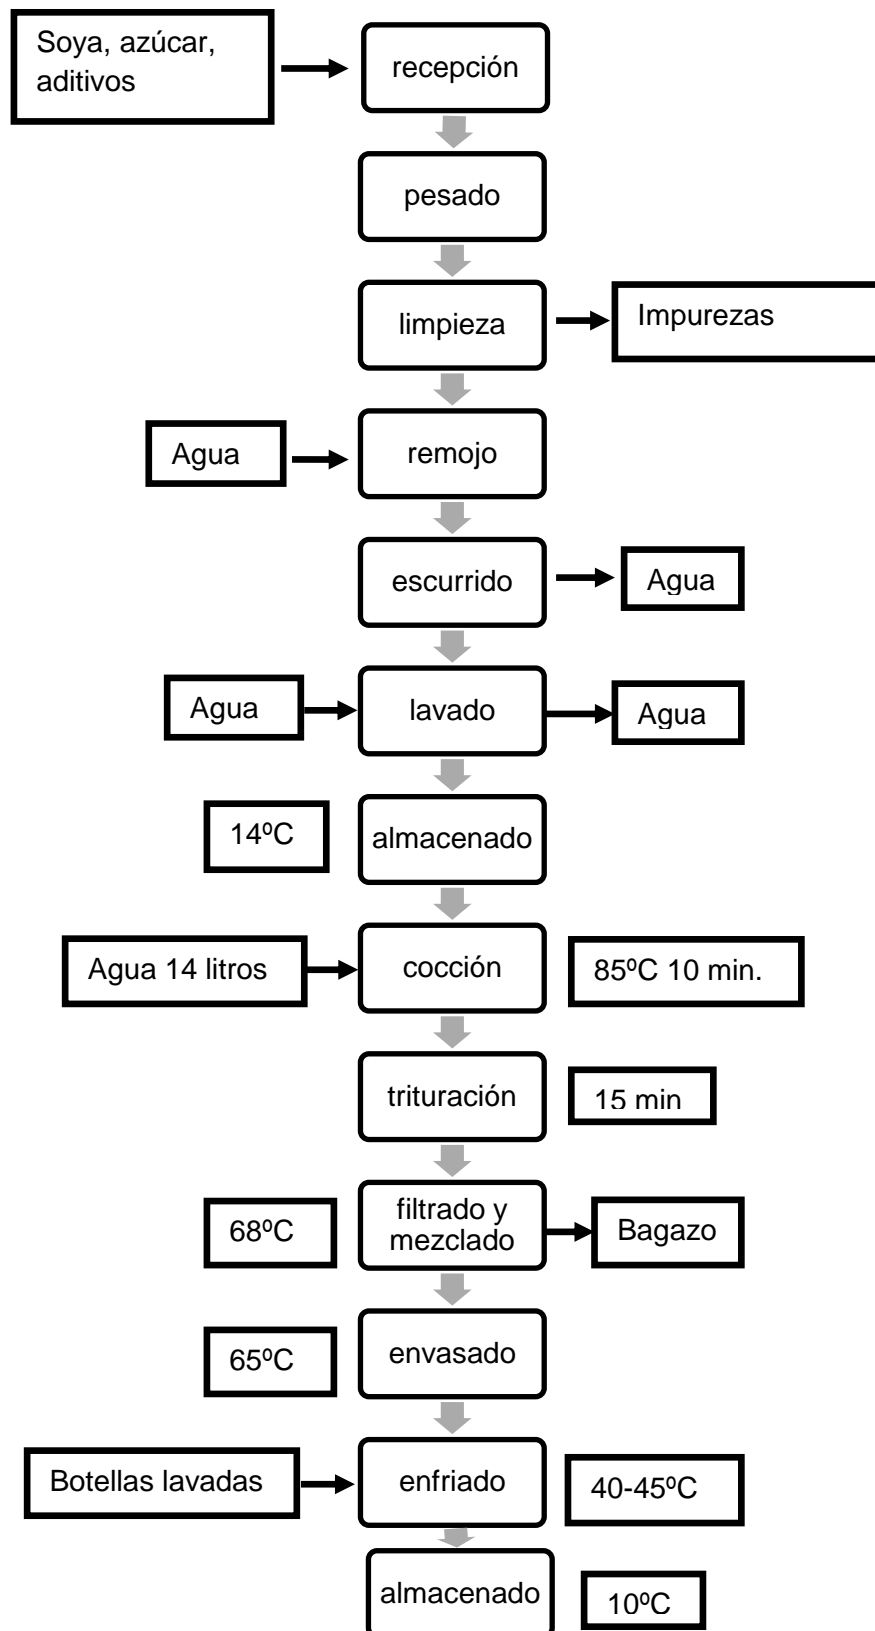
Soya, azúcar, aditivos

recepción

pesado

limpieza

Impurezas

Agua

remojo

escurrido

Agua

Agua

lavado

Agua

14ºC

almacenado

Agua 14 litros

cocción

85ºC 10 min.

trituración

15 min

68ºC

filtrado y mezclado

Bagazo

65ºC

envasado

Botellas lavadas

enfriado

40-45ºC

almacenado

10ºC